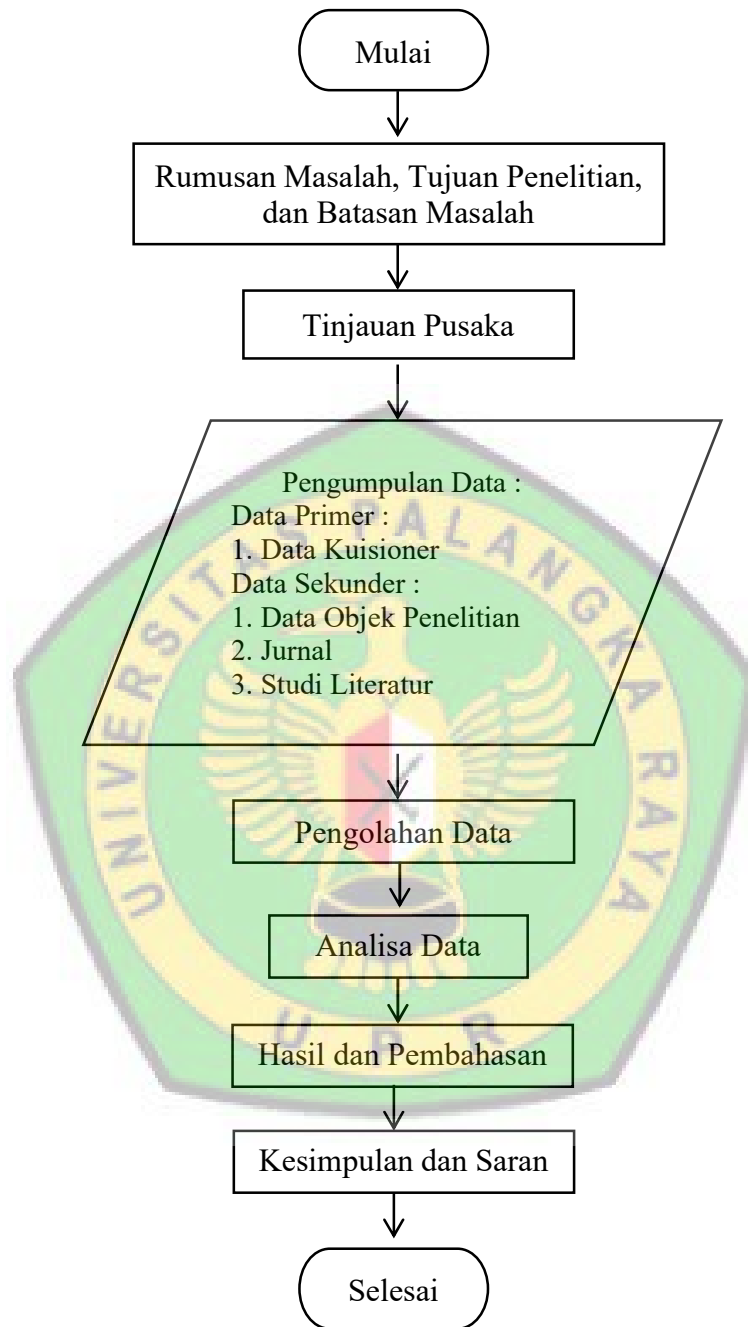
Mulai

Rumusan Masalah, Tujuan Penelitian, dan Batasan Masalah

Tinjauan Pusaka

Pengumpulan Data :
Data Primer :
1. Data Kuisioner
Data Sekunder :
1. Data Objek Penelitian
2. Jurnal
3. Studi Literatur

Pengolahan Data

Analisa Data

Hasil dan Pembahasan

Kesimpulan dan Saran

Selesai

UNIVERSITAS PALANGKA RAYA

UPR